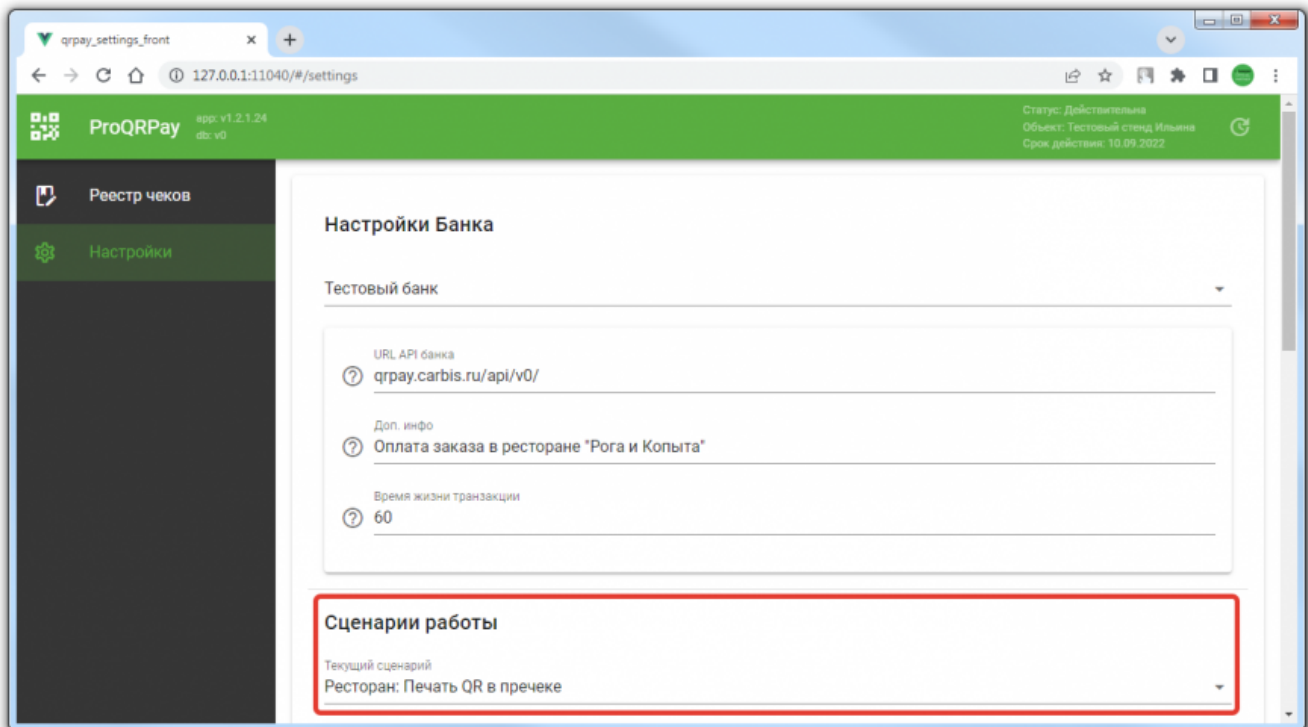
qrpay_settings_front

127.0.0.1:11040/#/settings

ProQRPay app: v1.2.1.24 db: v0

Статус: Действительна
Объект: Тестовый стенд Ильина
Срок действия: 10.09.2022

Реестр чеков

Настройки

Настройки Банка

Тестовый банк

URL API банка
qrpay.carbis.ru/api/v0/

Доп. инфо
Оплата заказа в ресторане "Рога и Копыта"

Время жизни транзакции
60

Сценарии работы

Текущий сценарий
Ресторан: Печать QR в пречеке